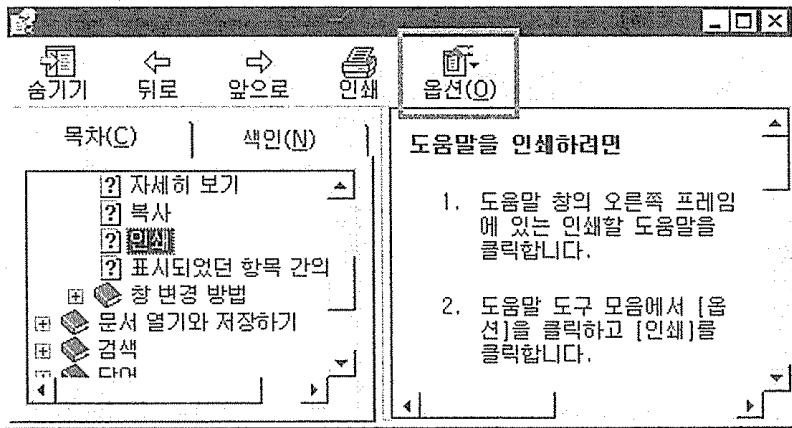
숨기기 뒤로 앞으로 인쇄 옵션(O)

목차(C) 색인(N)

자세히 보기
복사
인쇄
표시되었던 항목 간의
창 변경 방법
문서 열기와 저장하기
검색
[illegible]

도움말을 인쇄하려면

1. 도움말 창의 오른쪽 프레임에 있는 인쇄할 도움말을 클릭합니다.

2. 도움말 도구 모음에서 [옵션]을 클릭하고 [인쇄]를 클릭합니다.